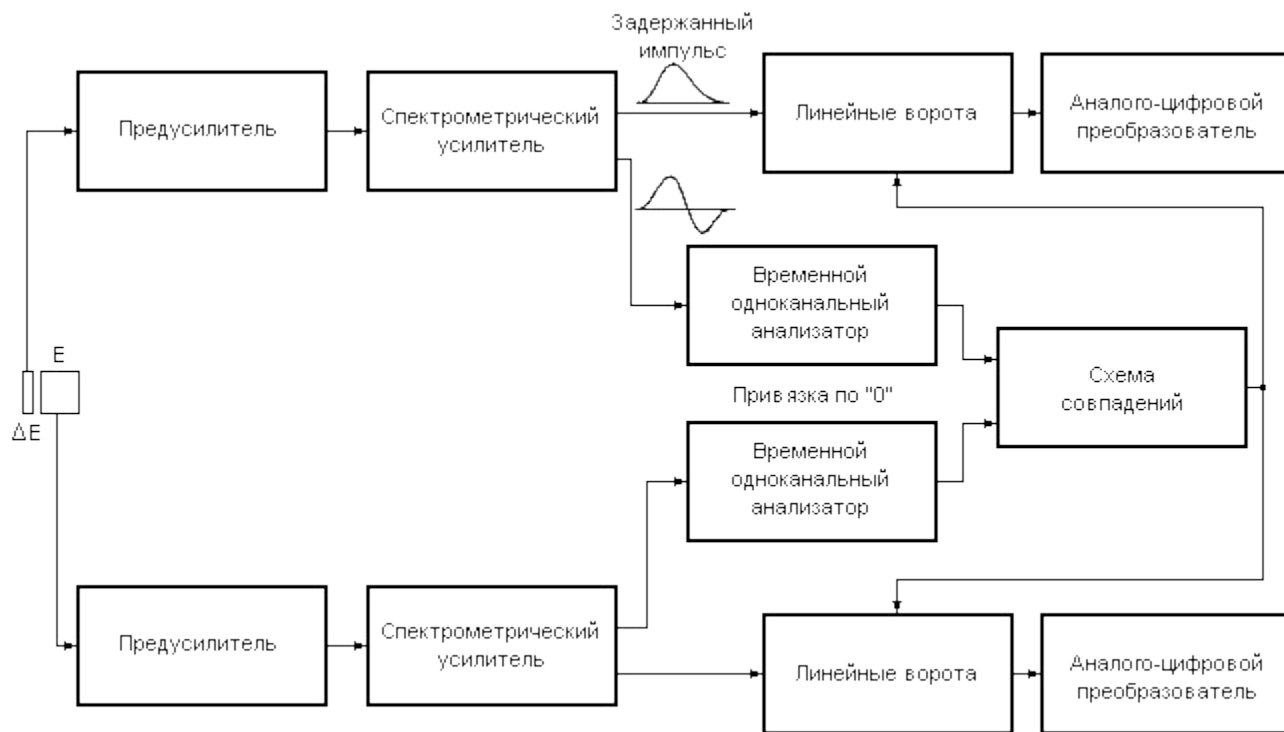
Задержанный импульс

Предусилитель

Спектрометрический усилитель

Линейные ворота

Аналого-цифровой преобразователь

Временной одноканальный анализатор

E

ΔE

Схема совпадений

Прив язка по "0"

Временной одноканальный анализатор

Предусилитель

Спектрометрический усилитель

Линейные ворота

Аналого-цифровой преобразователь